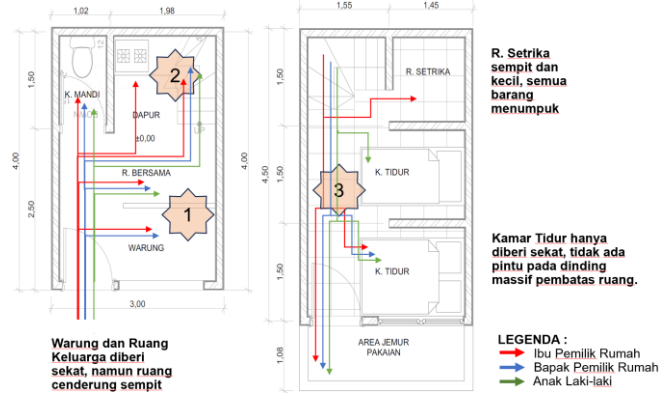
1,02 1,98 1,55 1,45

1,50 4,00 2,50 4,50 1,50 1,50 1,08

K. MANDI
DAPUR
±0,00
UP
R. BERSAMA
WARUNG
3,00

2 1 3

R. SETRIKA
K. TIDUR
K. TIDUR
AREA JEMUR PAKAIAN

R. Setrika sempit dan kecil, semua barang menumpuk

Kamar Tidur hanya diberi sekat, tidak ada pintu pada dinding massif pembatas ruang.

Warung dan Ruang Keluarga diberi sekat, namun ruang cenderung sempit

LEGENDA :
Ibu Pemilik Rumah
Bapak Pemilik Rumah
Anak Laki-laki